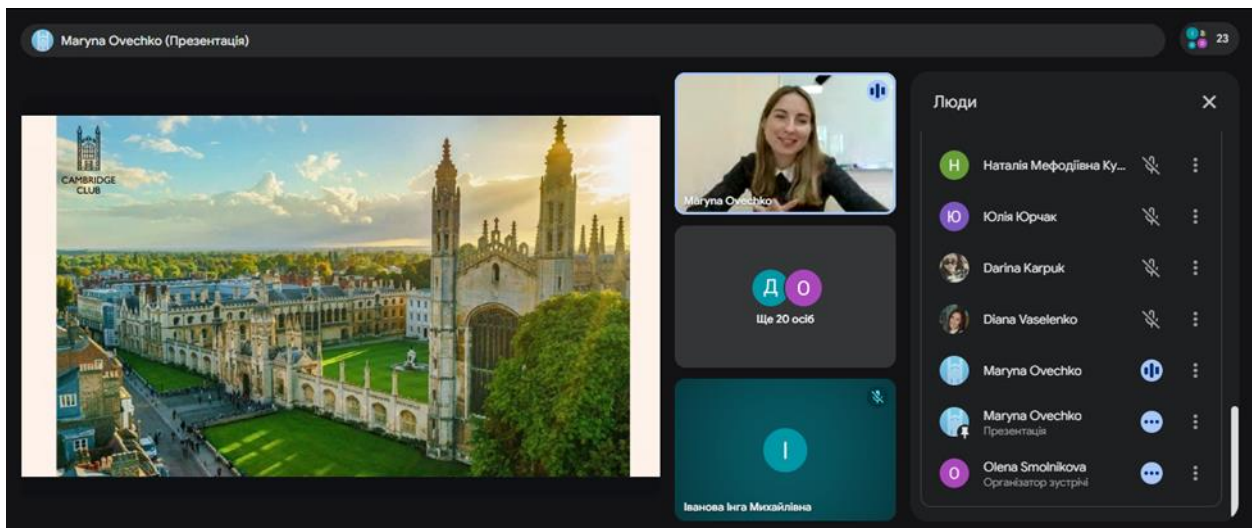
Maryna Ovechko (Презентація)

23

CAMBRIDGE CLUB

Maryna Ovechko

Д О
Ще 20 осіб

I
Іванова Інга Михайлівна

Люди

Н Наталія Мефодіївна Ку...

Ю Юлія Юрчак

Darina Karpuk

Diana Vaselenko

Maryna Ovechko

Maryna Ovechko
Презентація

О Olena Smolnikova
Організатор зустрічі